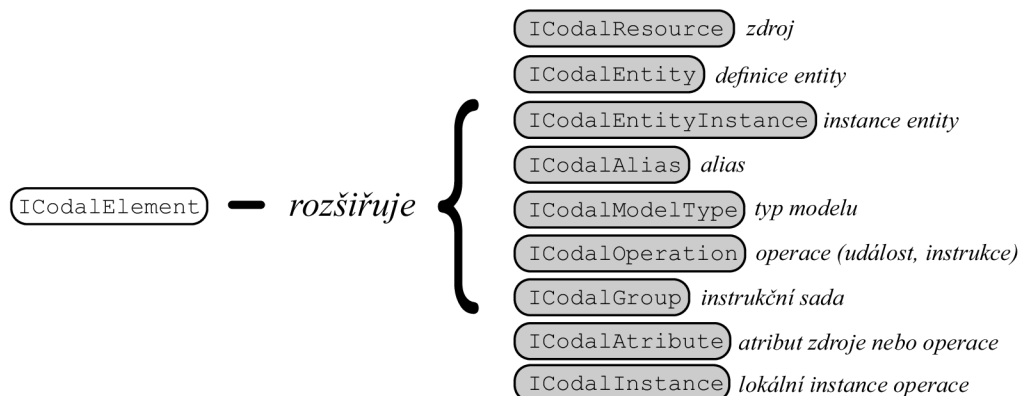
ICodalElement – rozšiřuje

ICodalResource zdroj
ICodalEntity definice entity
ICodalEntityInstance instance entity
ICodalAlias alias
ICodalModelType typ modelu
ICodalOperation operace (událost, instrukce)
ICodalGroup instrukční sada
ICodalAtribute atribut zdroje nebo operace
ICodalInstance lokální instance operace